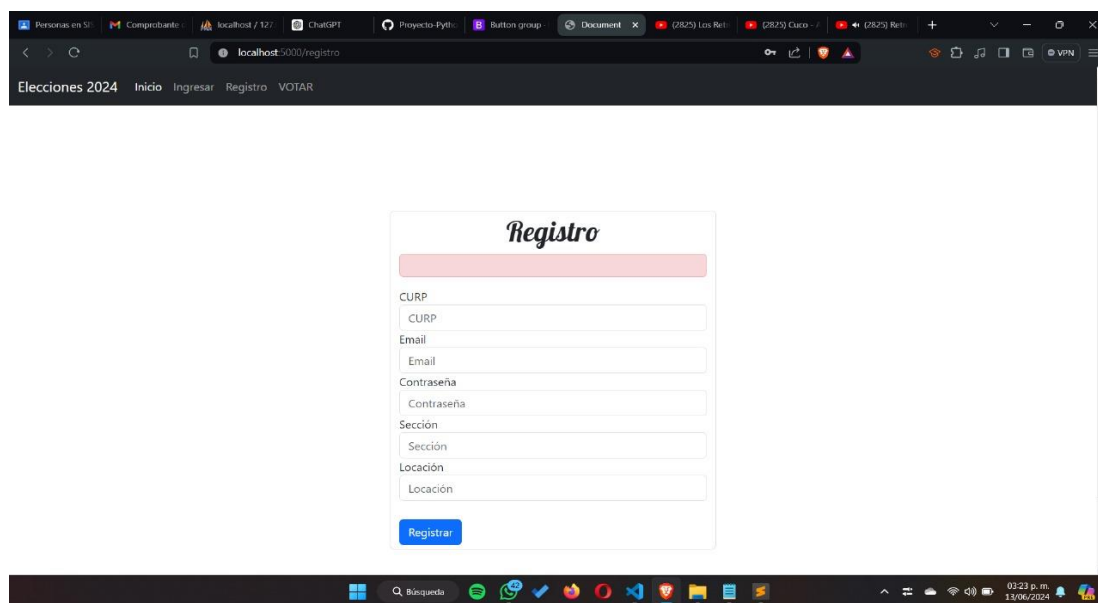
Personas en SI | Comprobante | localhost / 127 | ChatGPT | Proyecto-Pytho | Button group | Document | (2825) Los Reto | (2825) Cuco - | (2825) Reto

localhost:5000/registro

VPN

Elecciones 2024 Inicio Ingresar Registro VOTAR

Registro

CURP
CURP
Email
Email
Contraseña
Contraseña
Sección
Sección
Locación
Locación

Registrar

Búsqueda

03:23 p. m.
13/06/2024